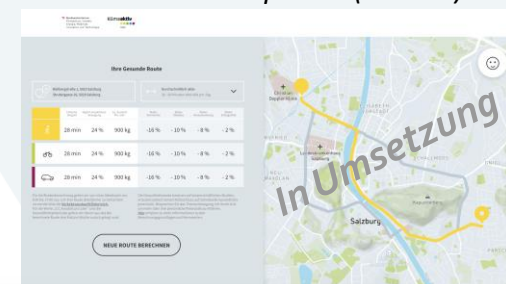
Ihre Gesunde Route

| | | | | | | | |
|---|---|---|---|---|---|---|---|
| | 28 min | 24 % | 900 kg | -16 % | -10 % | -8 % | -2 % |
| | 28 min | 24 % | 900 kg | -16 % | -10 % | -8 % | -2 % |
| | 28 min | 24 % | 900 kg | -16 % | -10 % | -8 % | -2 % |

NEUE ROUTE BERECHNEN

In Umsetzung

Salzburg